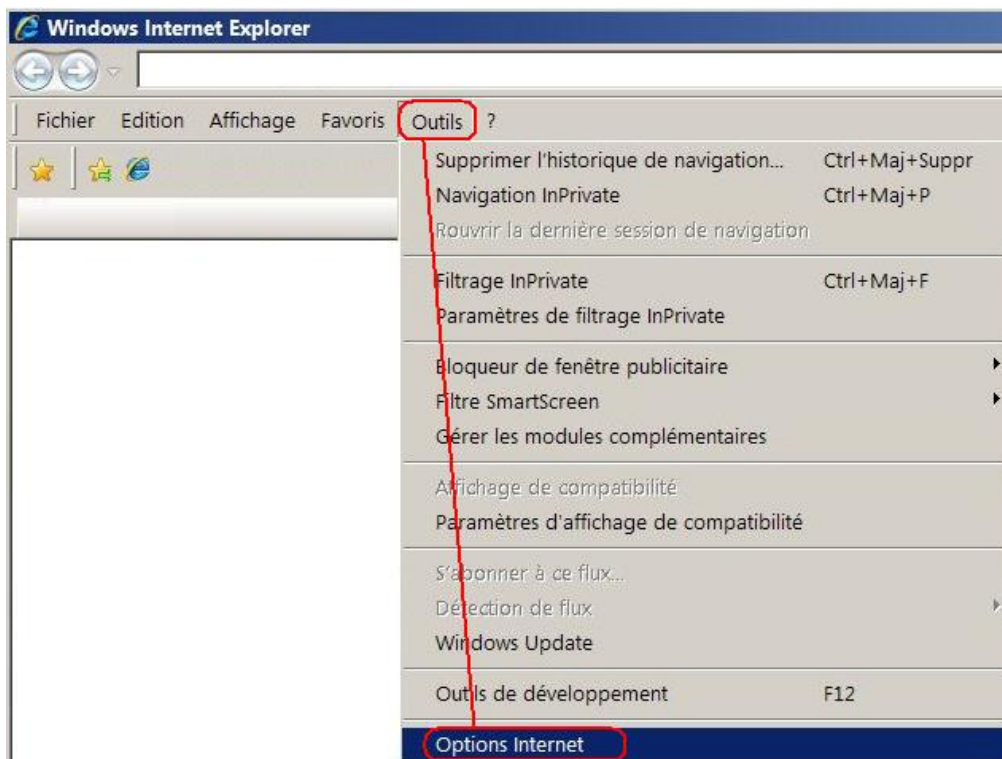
Windows Internet Explorer

Fichier Edition Affichage Favoris Outils ?

Supprimer l'historique de navigation... Ctrl+Maj+Suppr
Navigation InPrivate Ctrl+Maj+P
Rouvrir la dernière session de navigation

Filtrage InPrivate Ctrl+Maj+F
Paramètres de filtrage InPrivate

Bloqueur de fenêtre publicitaire
Filtre SmartScreen
Gérer les modules complémentaires

Affichage de compatibilité
Paramètres d'affichage de compatibilité

S'abonner à ce flux...
Détection de flux
Windows Update

Outils de développement F12

Options Internet